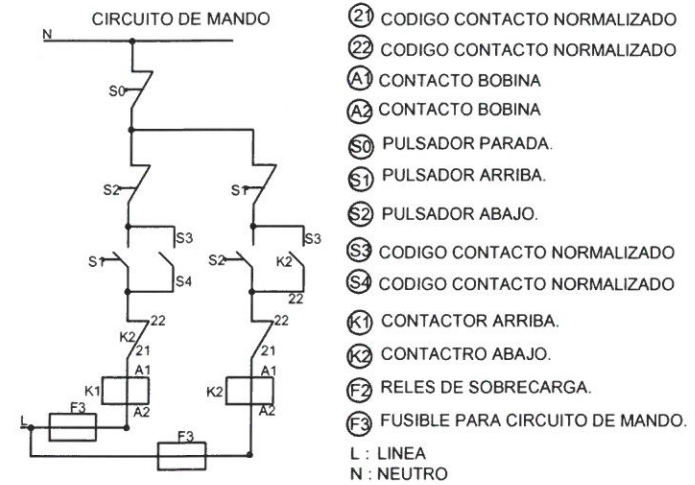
CIRCUITO DE MANDO

N

S0

S2

S1

S3

S1

S4

S2

S3

K2

22

K2

22

21

22

21

K1

A1

A2

K2

A1

A2

L

F3

F3

21 CODIGO CONTACTO NORMALIZADO
22 CODIGO CONTACTO NORMALIZADO
A1 CONTACTO BOBINA
A2 CONTACTO BOBINA
S0 PULSADOR PARADA.
S1 PULSADOR ARRIBA.
S2 PULSADOR ABAJO.
S3 CODIGO CONTACTO NORMALIZADO
S4 CODIGO CONTACTO NORMALIZADO
K1 CONTACTOR ARRIBA.
K2 CONTACTRO ABAJO.
F2 RELES DE SOBRECARGA.
F3 FUSIBLE PARA CIRCUITO DE MANDO.
L : LINEA
N : NEUTRO